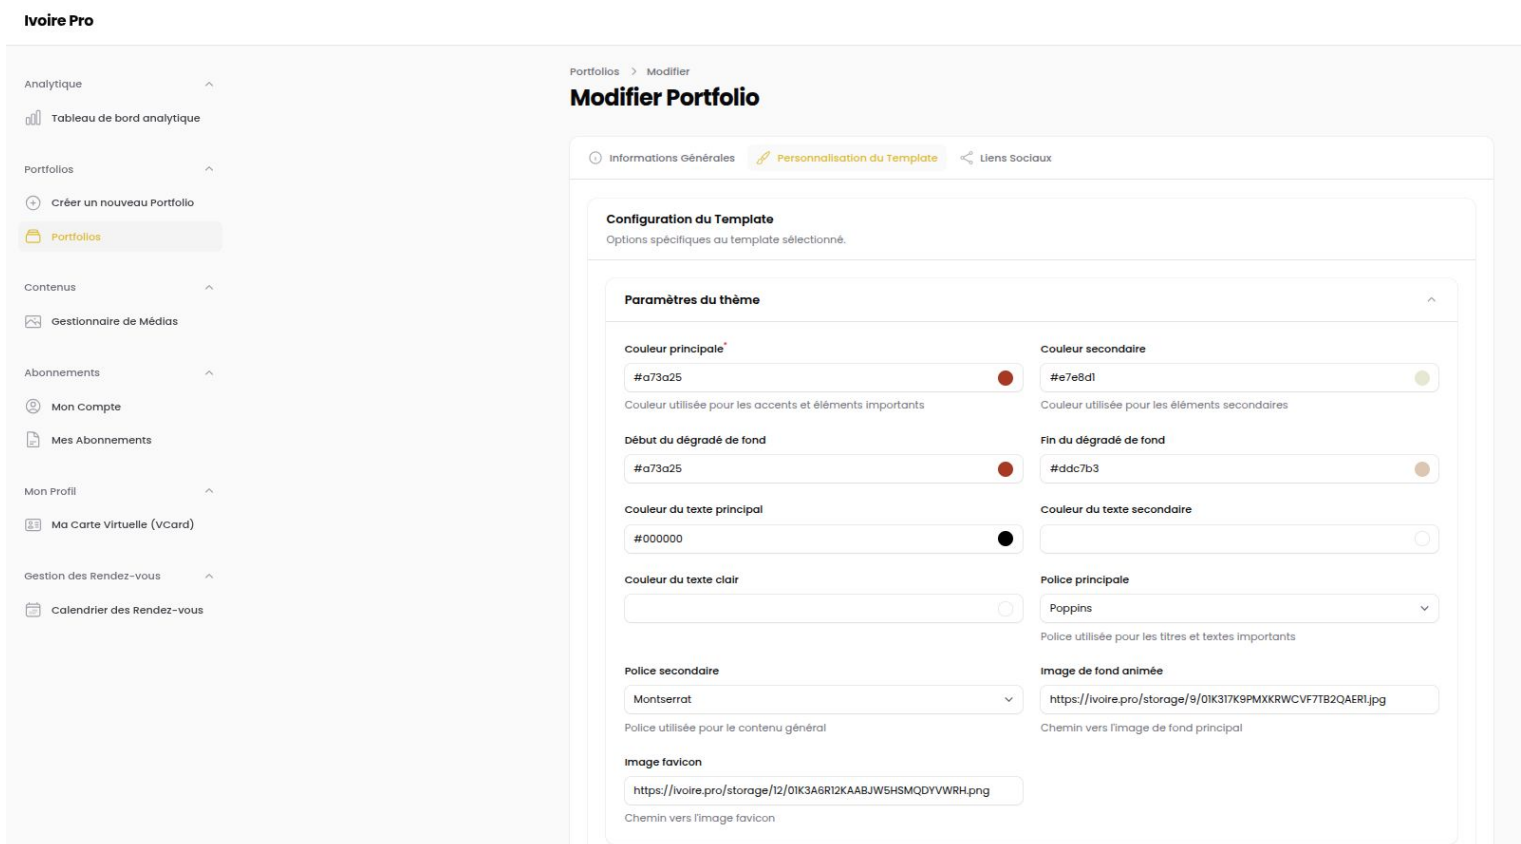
Ivoire Pro

Analytique

Tableau de bord analytique

Portfolios

Créer un nouveau Portfolio

Portfolios

Contenus

Gestionnaire de Médias

Abonnements

Mon Compte

Mes Abonnements

Mon Profil

Ma Carte Virtuelle (vCard)

Gestion des Rendez-vous

Calendrier des Rendez-vous

Portfolios > Modifier

Modifier Portfolio

Informations Générales | Personnalisation du Template | Liens Sociaux

Configuration du Template

Options spécifiques au template sélectionné.

Paramètres du thème

Couleur principale*

#a73a25

Couleur utilisée pour les accents et éléments importants

Couleur secondaire

#e7e8d1

Couleur utilisée pour les éléments secondaires

Début du dégradé de fond

#a73a25

Fin du dégradé de fond

#ddc7b3

Couleur du texte principal

#000000

Couleur du texte secondaire

Couleur du texte clair

Police principale

Poppins

Police utilisée pour les titres et textes importants

Police secondaire

Montserrat

Police utilisée pour le contenu général

Image de fond animée

https://ivoire.pro/storage/9/01K317K9PMXKRWCVF7TB2QAER1.jpg

Chemin vers l'image de fond principal

Image favicon

https://ivoire.pro/storage/12/01K3A6R12KAABJW5HSMQDYVWRH.png

Chemin vers l'image favicon